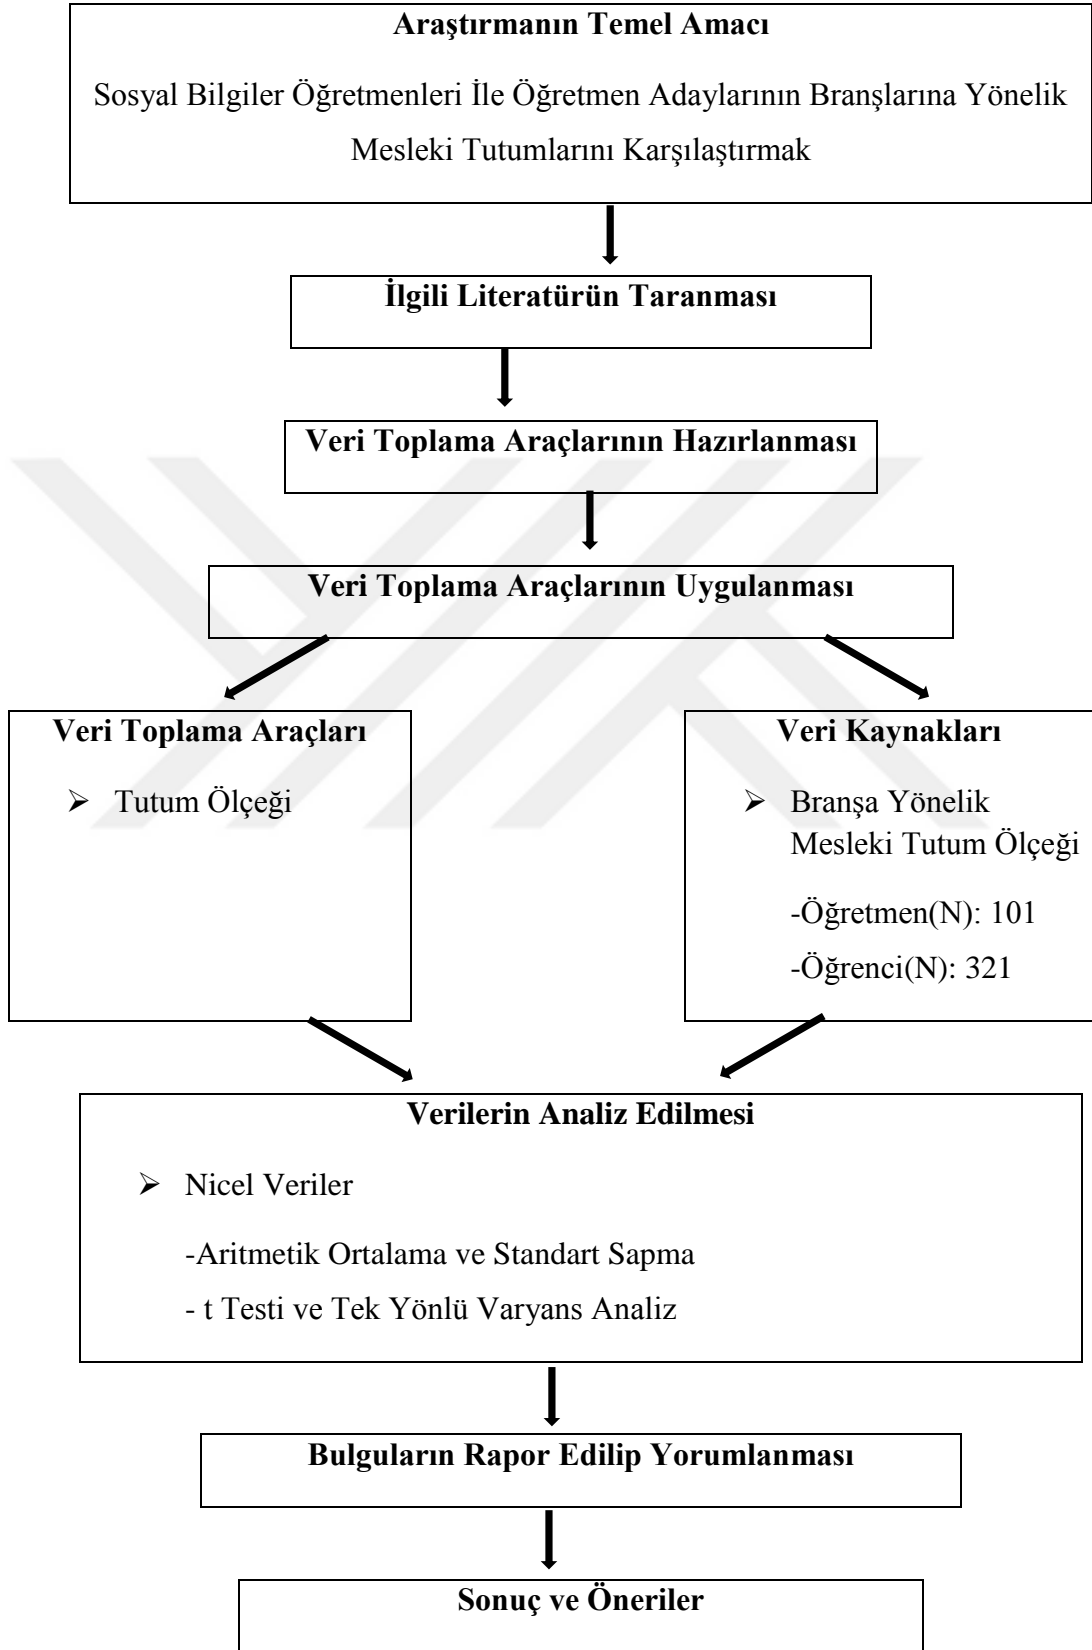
**Araştırmanın Temel Amacı**

Sosyal Bilgiler Öğretmenleri İle Öğretmen Adaylarının Branşlarına Yönelik Mesleki Tutumlarını Karşılaştırmak

**İlgili Literatürün Taranması**

**Veri Toplama Araçlarının Hazırlanması**

**Veri Toplama Araçlarının Uygulanması**

**Veri Toplama Araçları**

➢ Tutum Ölçeği

**Veri Kaynakları**

➢ Branşa Yönelik Mesleki Tutum Ölçeği

-Öğretmen(N): 101

-Öğrenci(N): 321

**Verilerin Analiz Edilmesi**

➢ Nicel Veriler

-Aritmetik Ortalama ve Standart Sapma

- t Testi ve Tek Yönlü Varyans Analiz

**Bulguların Rapor Edilip Yorumlanması**

**Sonuç ve Öneriler**